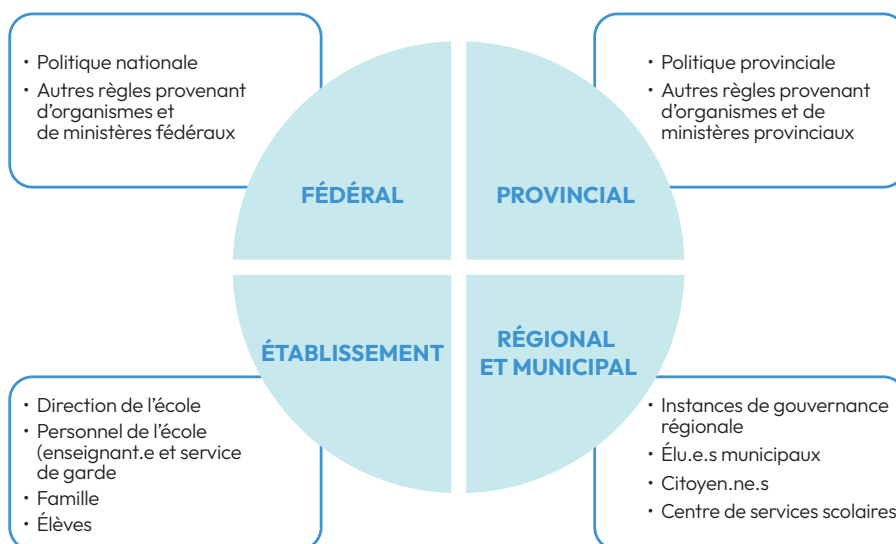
• Politique nationale
• Autres règles provenant d'organismes et de ministères fédéraux

• Politique provinciale
• Autres règles provenant d'organismes et de ministères provinciaux

FÉDÉRAL

PROVINCIAL

ÉTABLISSEMENT

RÉGIONAL ET MUNICIPAL

• Direction de l'école
• Personnel de l'école (enseignant.e et service de garde
• Famille
• Élèves

• Instances de gouvernance régionale
• Élu.e.s municipaux
• Citoyen.ne.s
• Centre de services scolaires